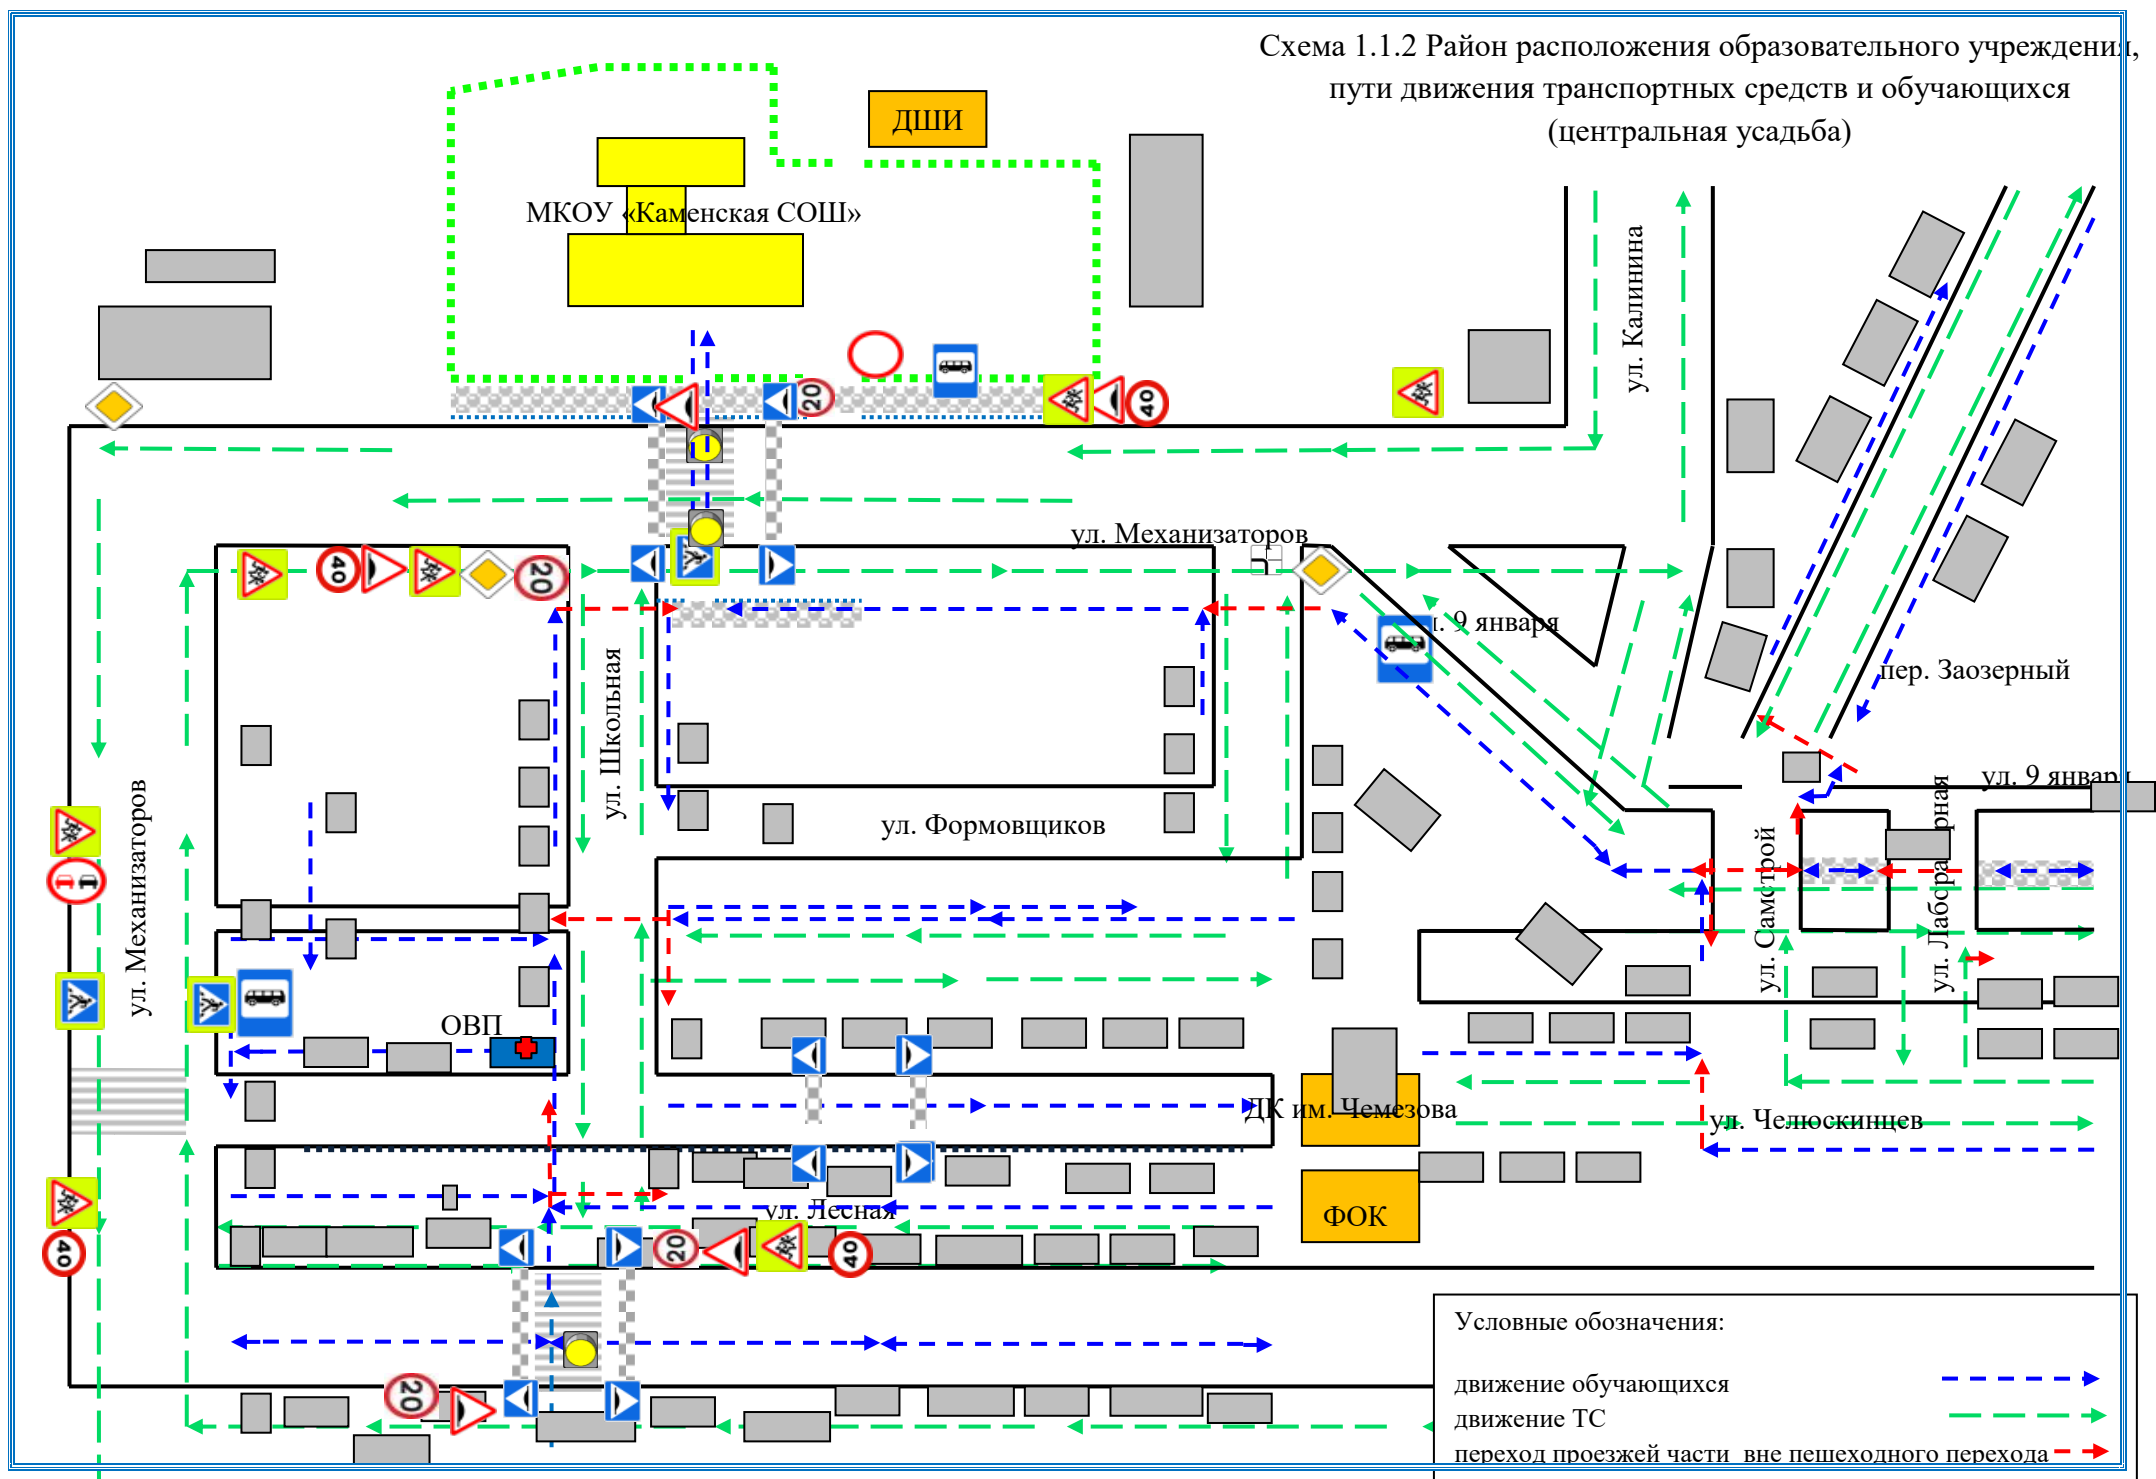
Схема 1.1.2 Район расположения образовательного учреждения, пути движения транспортных средств и обучающихся (центральная усадьба)

ДШИ

МКОУ «Каменская СОШ»

20

40

ул. Калинина

ул. Механизаторов

40

20

ул. 9 января

пер. Заозерный

ул. Школьная

ул. Формовщиков

ул. 9 января

ул. Механизаторов

ул. Самстрой

ул. Лабораторная

ОВП

ДК им. Чемезова

ул. Челюскинцев

ул. Лесная

ФОК

20

40

40

20

Условные обозначения:

движение обучающихся

движение ТС

переход проезжей части вне пешеходного перехода